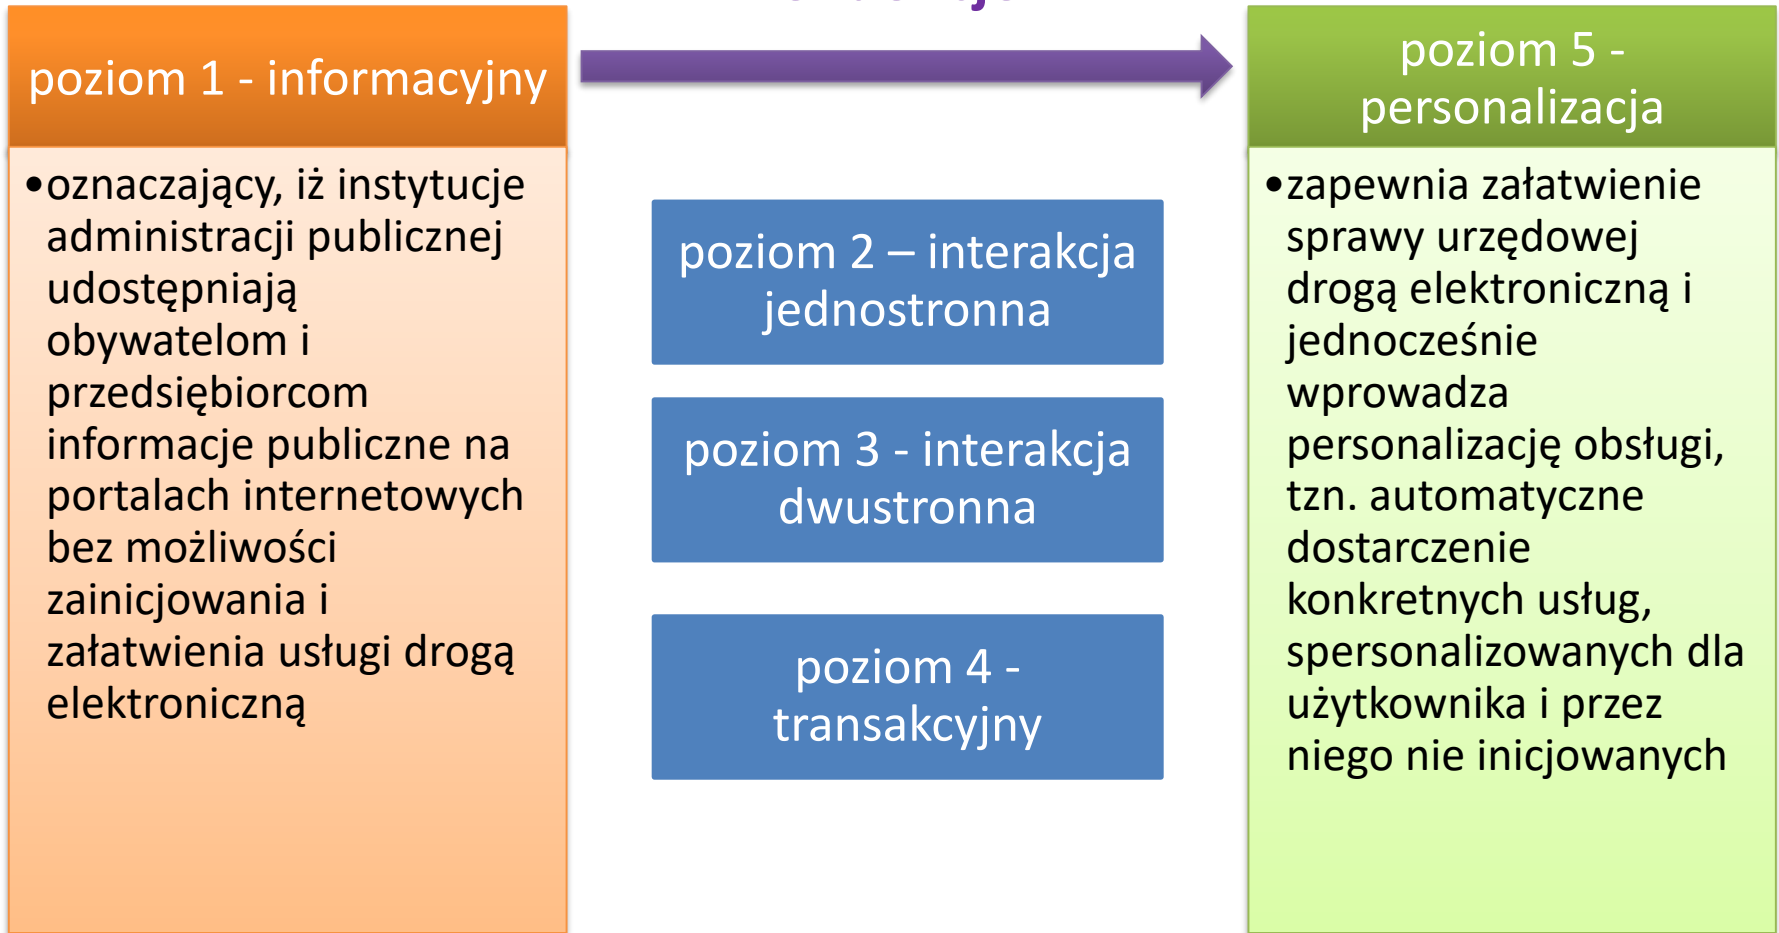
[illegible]

poziom 1 - informacyjny

• oznaczający, iż instytucje administracji publicznej udostępniają obywatelom i przedsiębiorcom informacje publiczne na portalach internetowych bez możliwości zainicjowania i załatwienia usługi drogą elektroniczną

poziom 2 – interakcja jednostronna

poziom 3 - interakcja dwustronna

poziom 4 - transakcyjny

poziom 5 - personalizacja

• zapewnia załatwienie sprawy urzędowej drogą elektroniczną i jednocześnie wprowadza personalizację obsługi, tzn. automatyczne dostarczenie konkretnych usług, spersonalizowanych dla użytkownika i przez niego nie inicjowanych